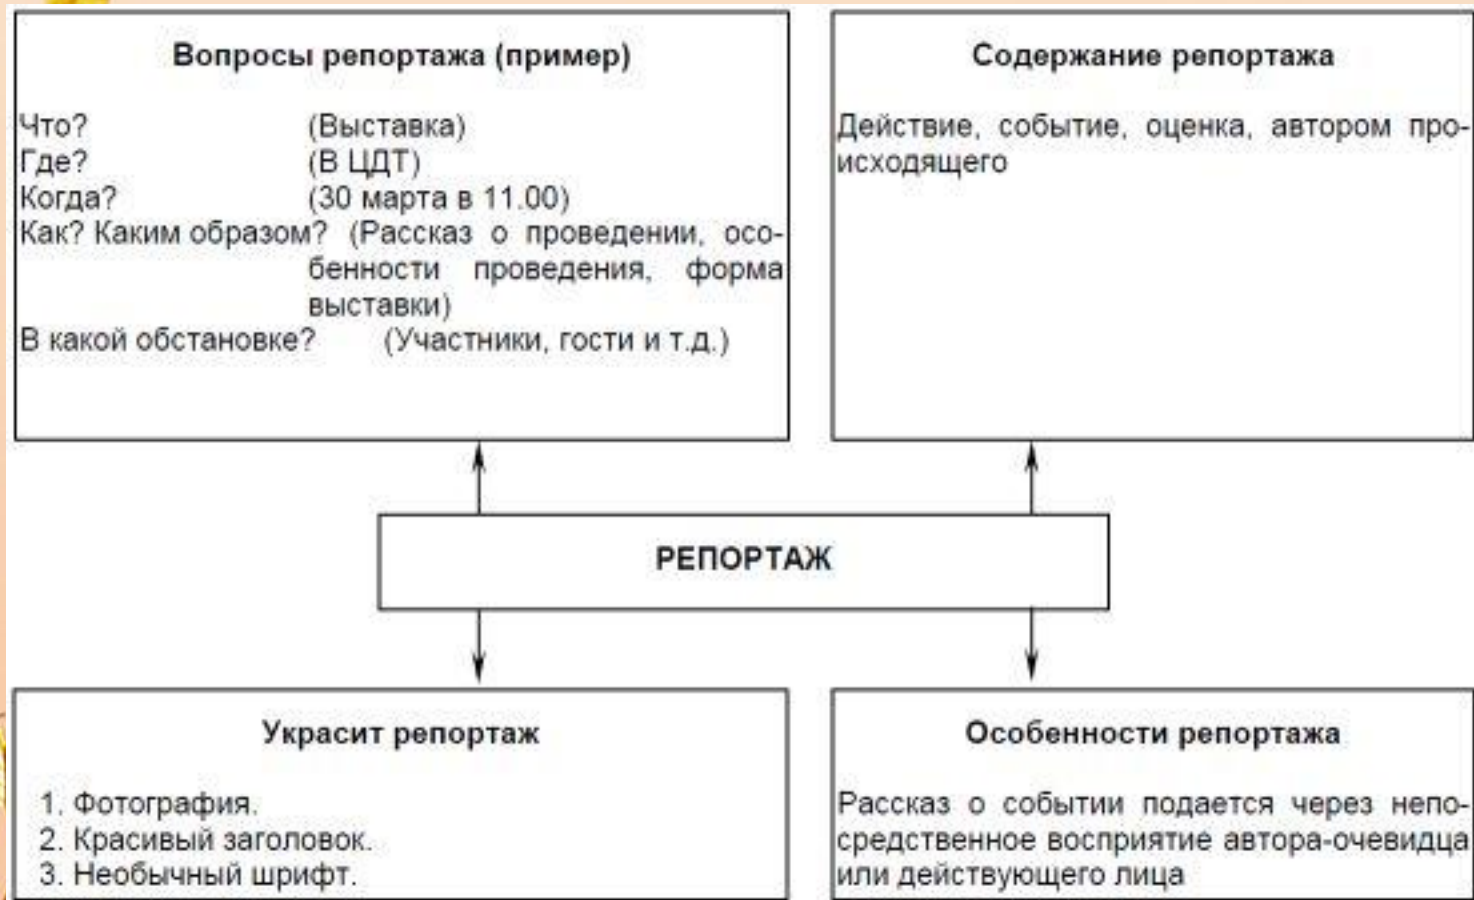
Вопросы репортажа (пример)

Что? (Выставка)
Где? (В ЦДТ)
Когда? (30 марта в 11.00)
Как? Каким образом? (Рассказ о проведении, особенности проведения, форма выставки)
В какой обстановке? (Участники, гости и т.д.)

Содержание репортажа

Действие, событие, оценка, автором происходящего

РЕПОРТАЖ

Украсит репортаж

1. Фотография.
2. Красивый заголовок.
3. Необычный шрифт.

Особенности репортажа

Рассказ о событии подается через непосредственное восприятие автора-очевидца или действующего лица